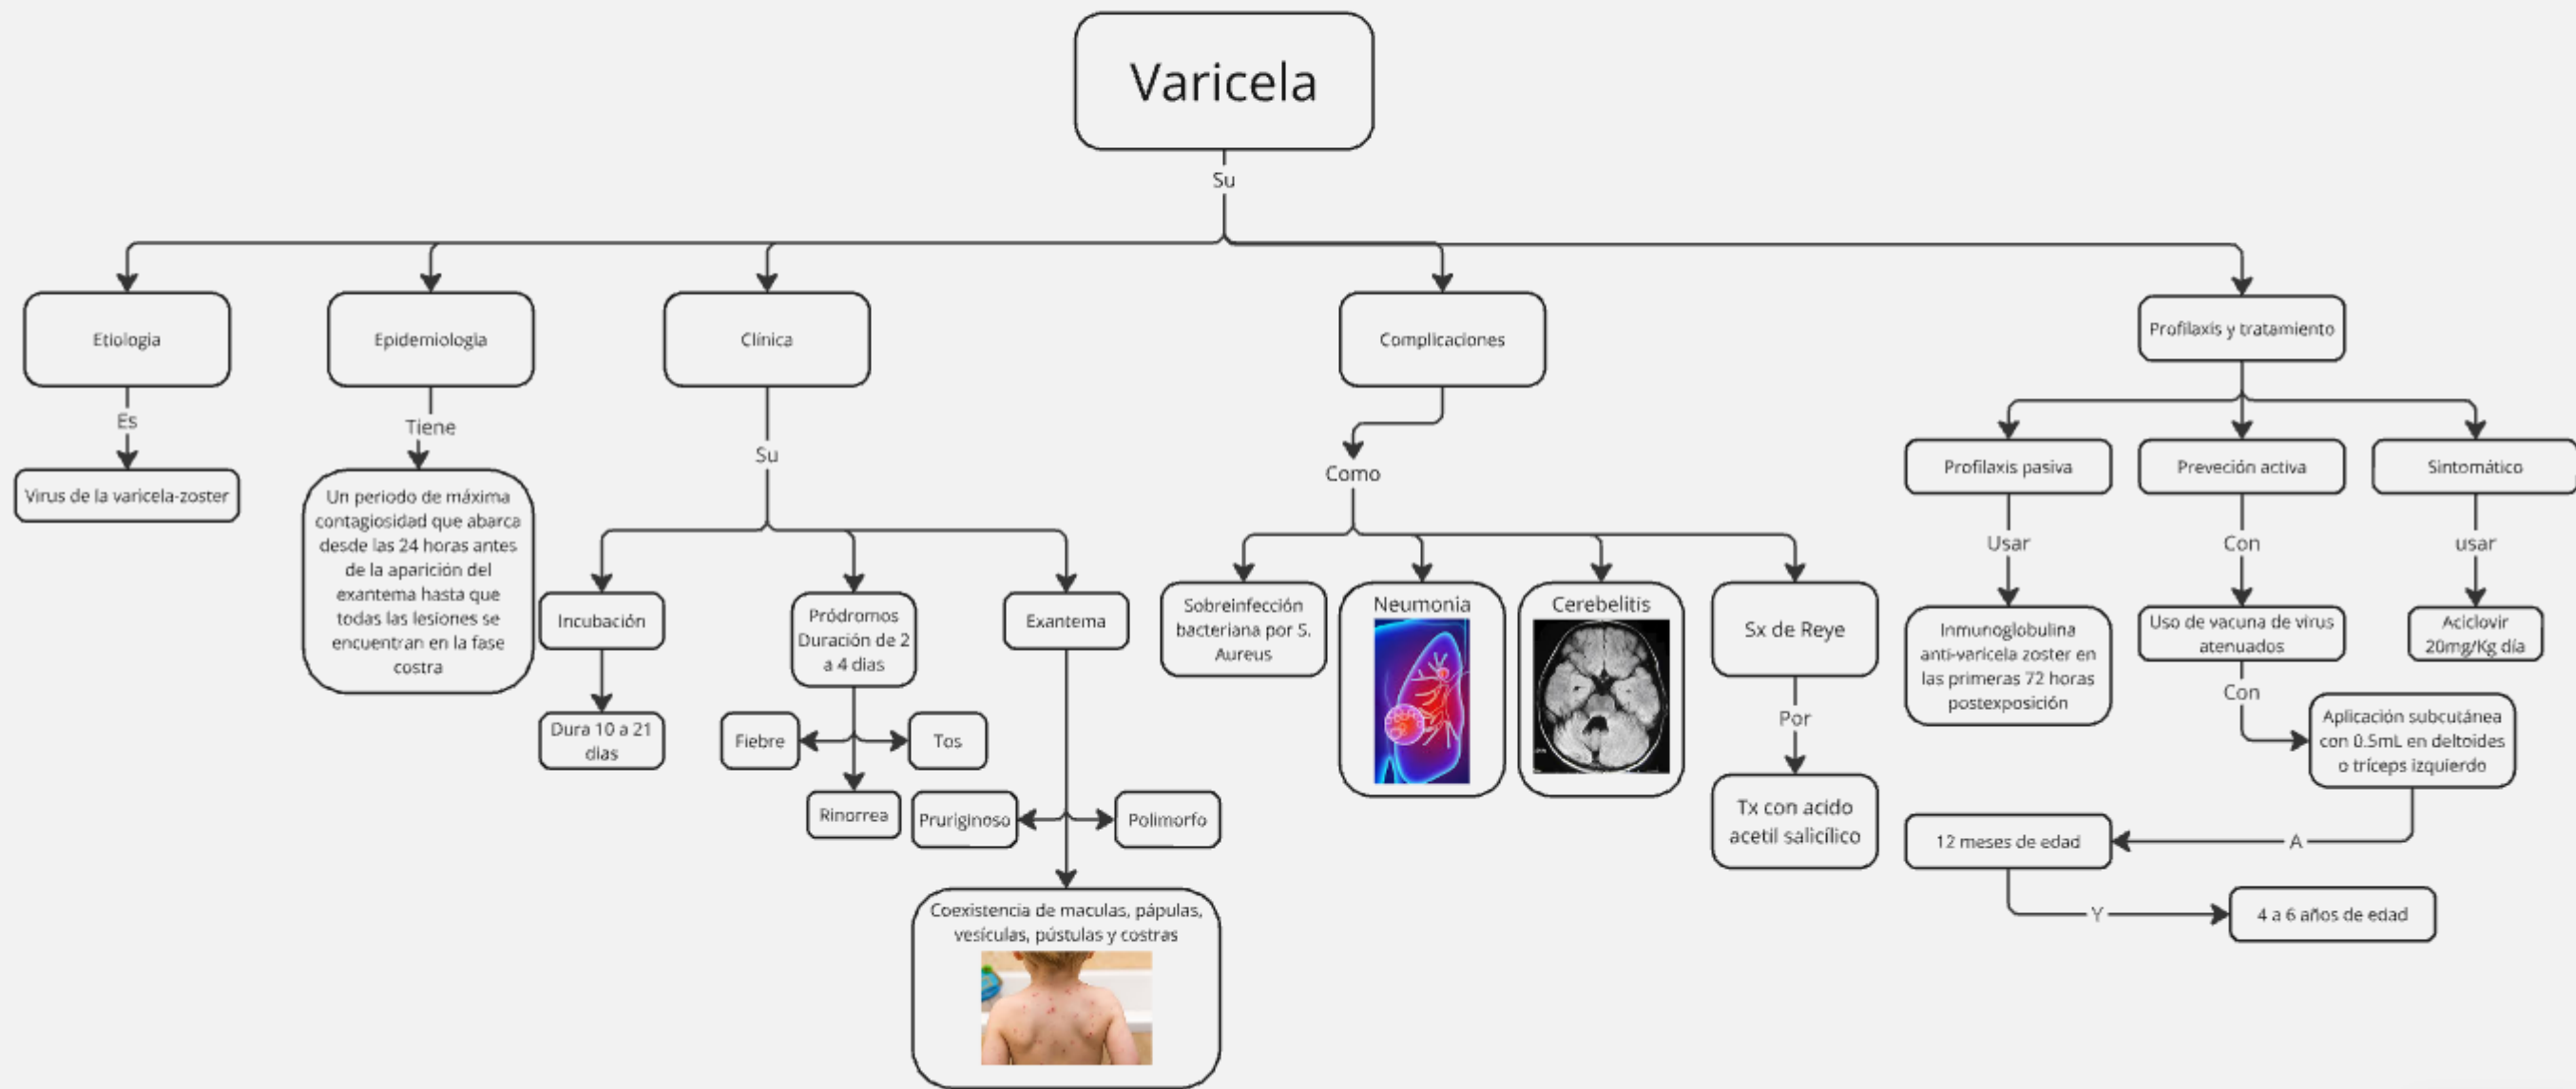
Varicela

Su

Etiologia

Es

Virus de la varicela-zoster

Epidemiologia

Tiene

Un periodo de máxima contagiosidad que abarca desde las 24 horas antes de la aparición del exantema hasta que todas las lesiones se encuentran en la fase costra

Clínica

Su

Incubación

Dura 10 a 21 dias

Pródromos Duración de 2 a 4 dias

Fiebre

Tos

Rinorrea

Exantema

Pruriginoso

Polimorfo

Coexistencia de maculas, pápulas, vesículas, pústulas y costras

Complicaciones

Como

Sobreinfección bacteriana por S. Aureus

Neumonia

Cerebelitis

Sx de Reye

Por

Tx con acido acetil salicílico

Profilaxis y tratamiento

Profilaxis pasiva

Usar

Inmunoglobulina anti-varicela zoster en las primeras 72 horas postexposición

Preveción activa

Con

Uso de vacuna de virus atenuados

Con

Aplicación subcutánea con 0.5mL en deltoides o tríceps izquierdo

A

12 meses de edad

Y

4 a 6 años de edad

Sintomático

usar

Aciclovir 20mg/Kg día